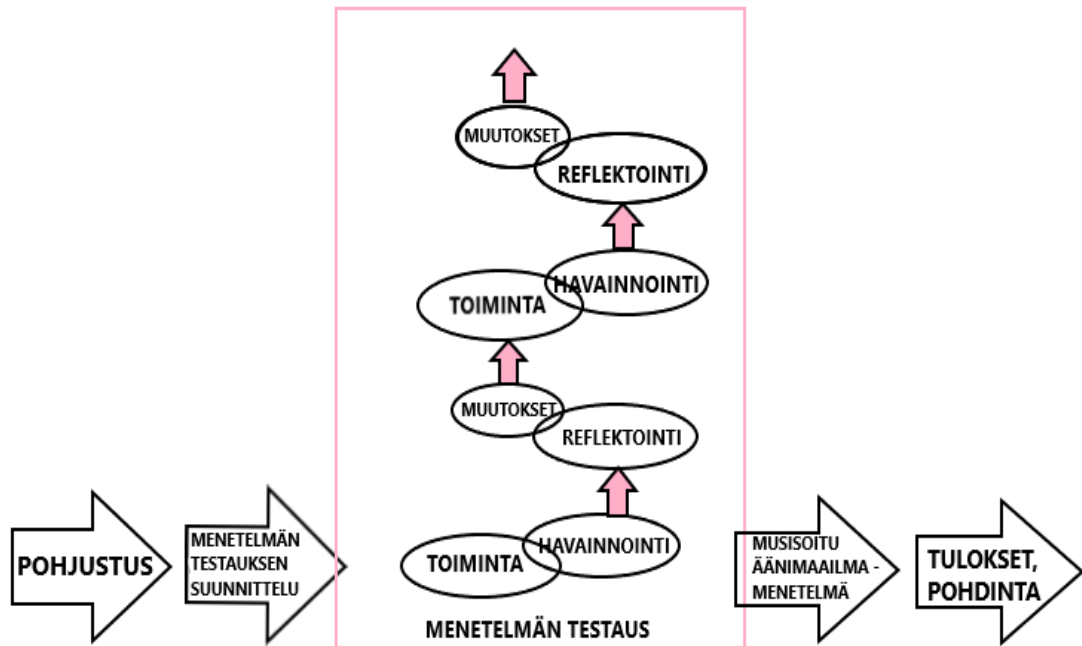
POHJUSTUS

MENETELMÄN TESTAUKSEN SUUNNITTELU

MUUTOKSET

REFLEKTOINTI

TOIMINTA

HAVAINNOINTI

MUUTOKSET

REFLEKTOINTI

TOIMINTA

HAVAINNOINTI

MENETELMÄN TESTAUS

MUSISOITU ÄÄNIMAAILMA - MENETELMÄ

TULOKSET, POHDINTA